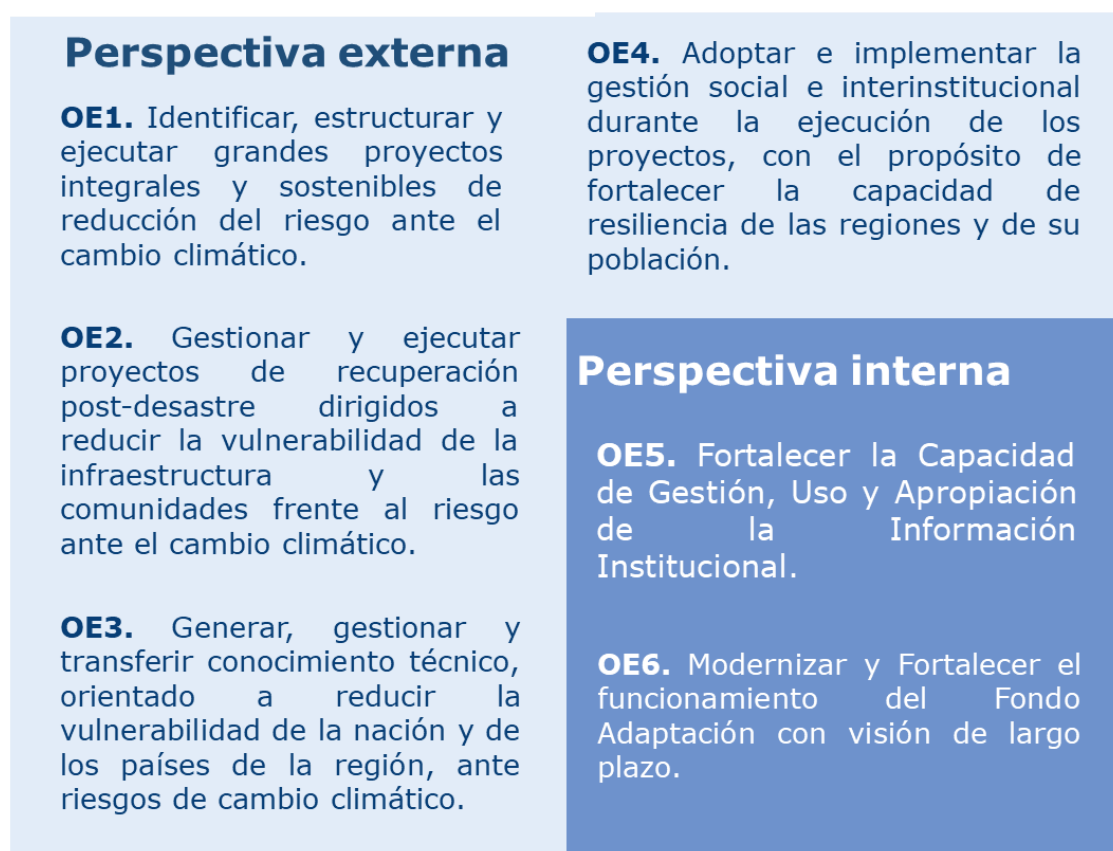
Perspectiva externa

OE1. Identificar, estructurar y ejecutar grandes proyectos integrales y sostenibles de reducción del riesgo ante el cambio climático.

OE2. Gestionar y ejecutar proyectos de recuperación post-desastre dirigidos a reducir la vulnerabilidad de la infraestructura y las comunidades frente al riesgo ante el cambio climático.

OE3. Generar, gestionar y transferir conocimiento técnico, orientado a reducir la vulnerabilidad de la nación y de los países de la región, ante riesgos de cambio climático.

OE4. Adoptar e implementar la gestión social e interinstitucional durante la ejecución de los proyectos, con el propósito de fortalecer la capacidad de resiliencia de las regiones y de su población.

Perspectiva interna

OE5. Fortalecer la Capacidad de Gestión, Uso y Apropiación de la Información Institucional.

OE6. Modernizar y Fortalecer el funcionamiento del Fondo Adaptación con visión de largo plazo.